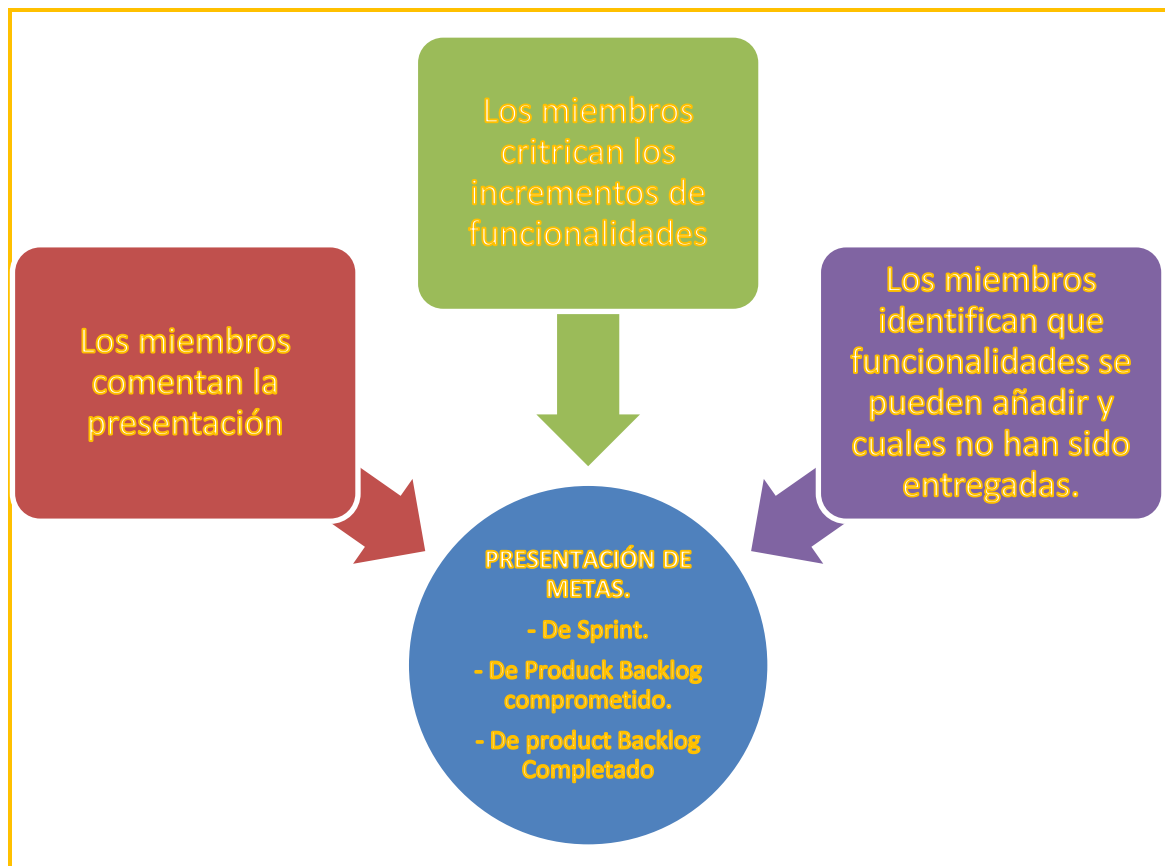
Los miembros critrican los incrementos de funcionalidades

Los miembros comentan la presentación

Los miembros identifican que funcionalidades se pueden añadir y cuales no han sido entregadas.

PRESENTACIÓN DE METAS.

- De Sprint.

- De Produck Backlog comprometido.

- De product Backlog Completado